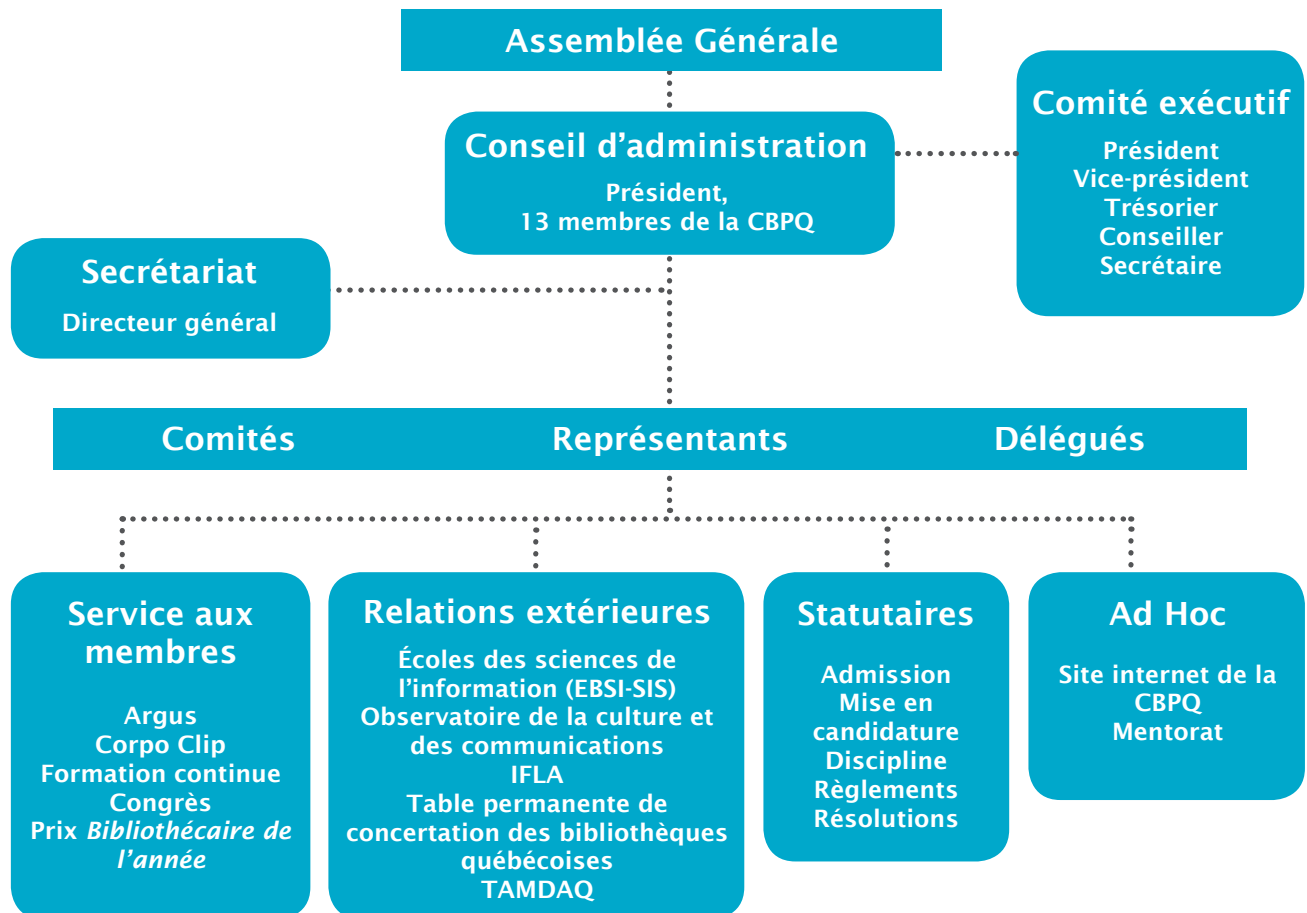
Assemblée Générale

Conseil d'administration

Président,
13 membres de la CBPQ

Comité exécutif

Président
Vice-président
Trésorier
Conseiller
Secrétaire

Secrétariat

Directeur général

Comités

Représentants

Délégués

Service aux membres

Argus
Corpo Clip
Formation continue
Congrès
Prix *Bibliothécaire de l'année*

Relations extérieures

Écoles des sciences de l'information (EBSI-SIS)
Observatoire de la culture et des communications
IFLA
Table permanente de concertation des bibliothèques québécoises
TAMDAQ

Statutaires

Admission
Mise en candidature
Discipline
Règlements
Résolutions

Ad Hoc

Site internet de la CBPQ
Mentorat